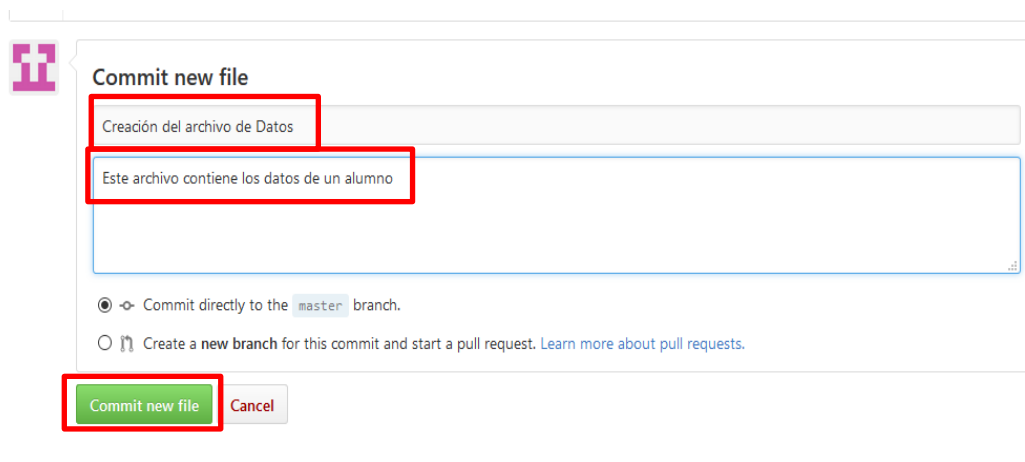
Commit new file

Creación del archivo de Datos

Este archivo contiene los datos de un alumno

Commit directly to the master branch.

Create a new branch for this commit and start a pull request. Learn more about pull requests.

Commit new file

Cancel